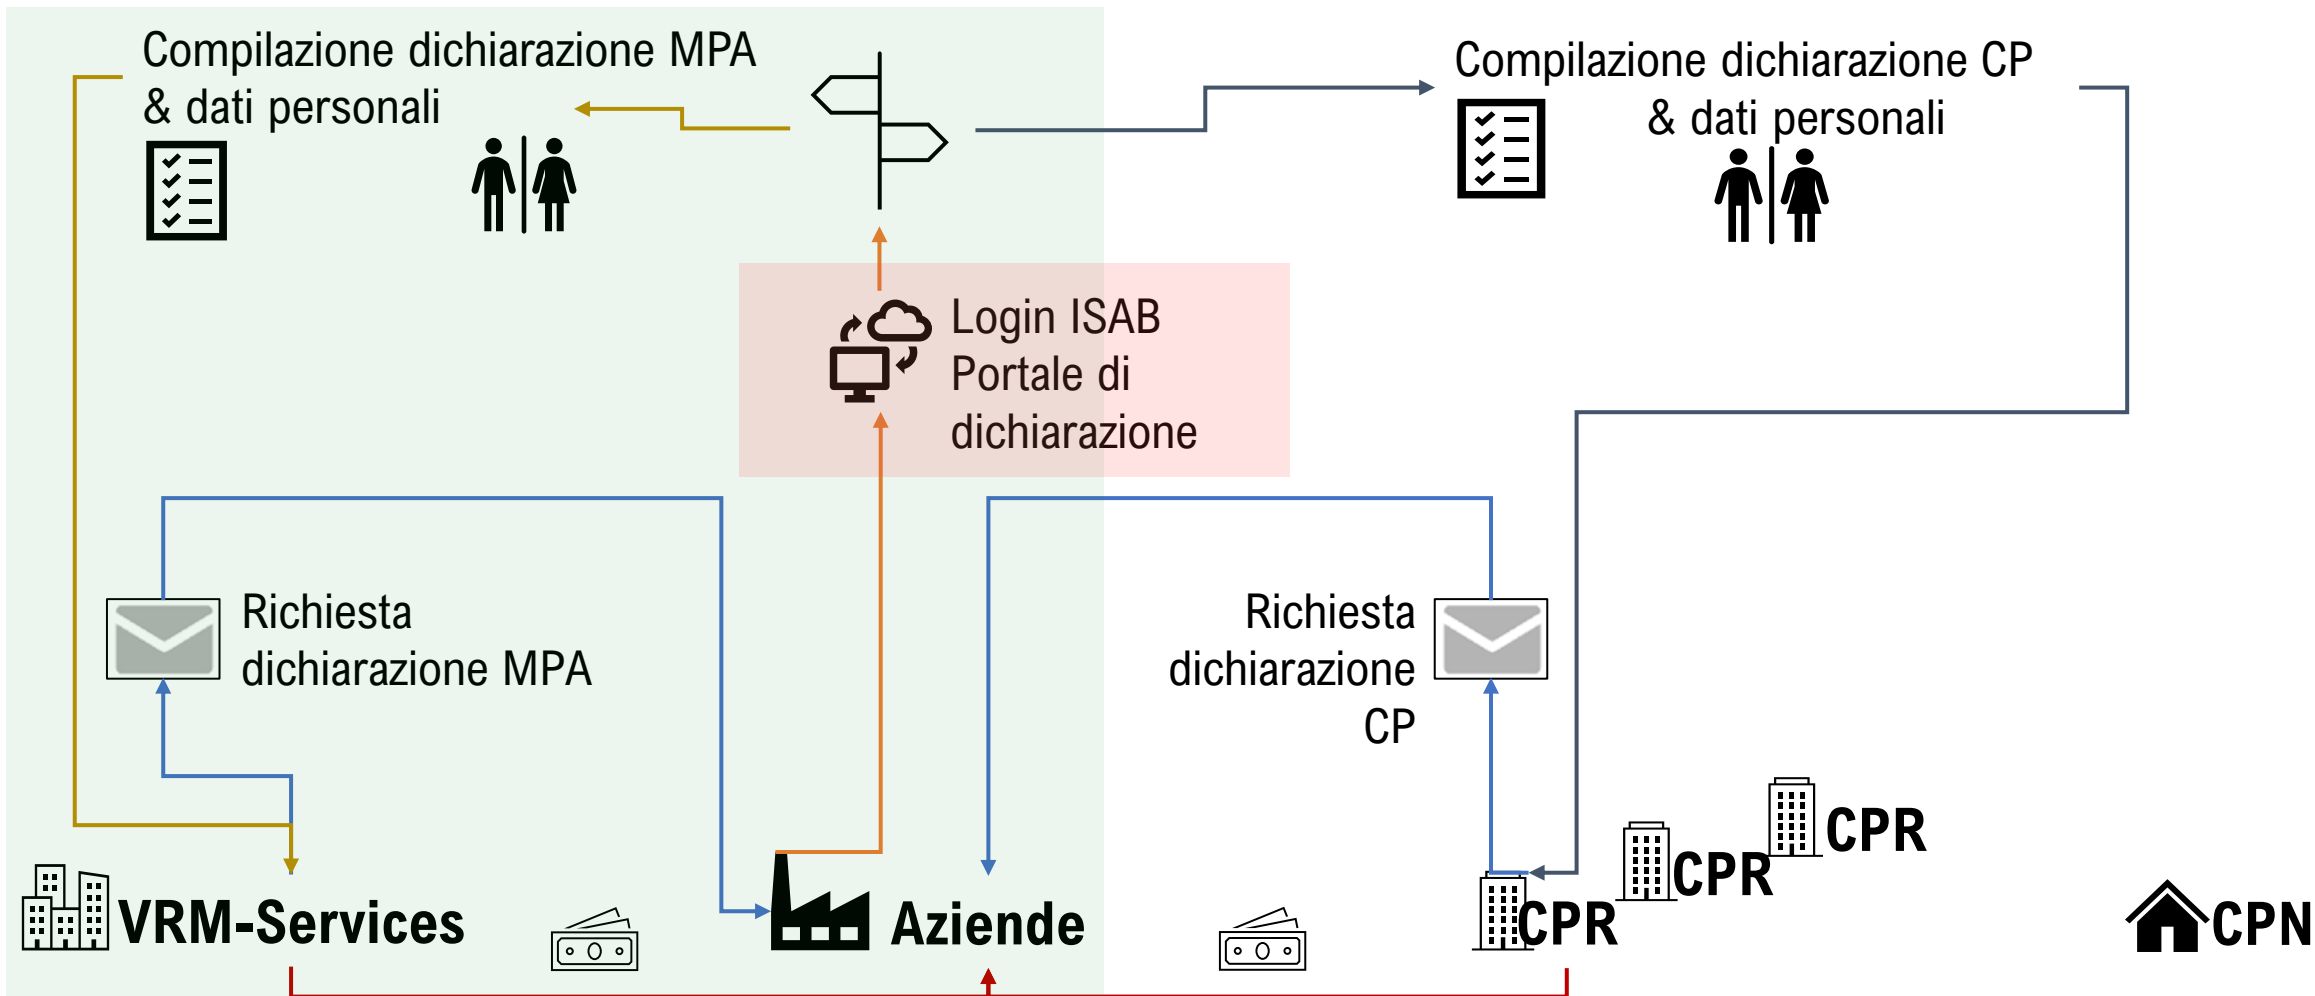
Compilazione dichiarazione MPA & dati personali

Compilazione dichiarazione CP & dati personali

Login ISAB Portale di dichiarazione

Richiesta dichiarazione MPA

Richiesta dichiarazione CP

CPR

CPR

VRM-Services

Aziende

CPR

CPN